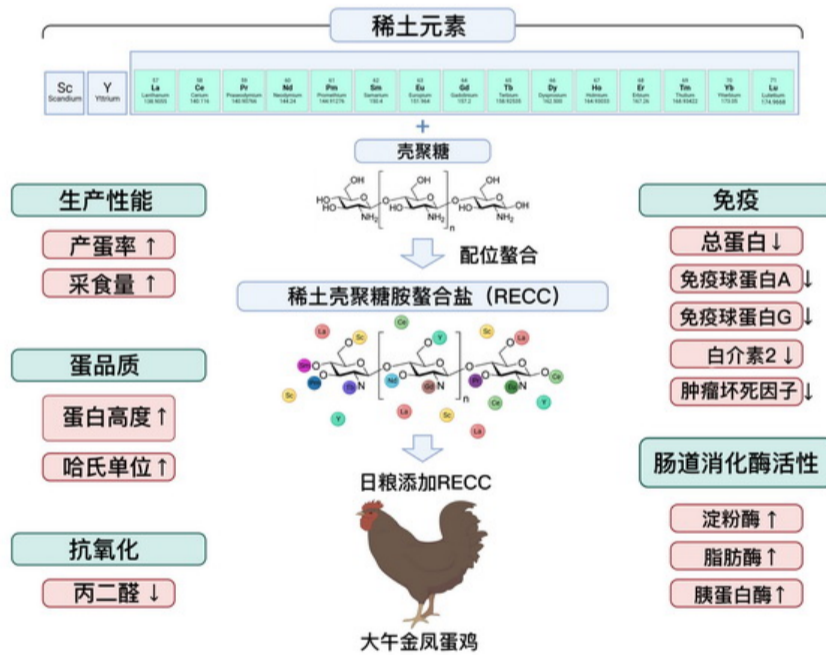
稀土元素

| Sc Scandium | Y Yttrium | 57 La Lanthanum 138.9055 | 58 Ce Cerium 140.116 | 59 Pr Praseodymium 140.90766 | 60 Nd Neodymium 144.24 | 61 Pm Promethium 144.91276 | 62 Sm Samarium 150.4 | 63 Eu Europium 151.964 | 64 Gd Gadolinium 157.2 | 65 Tb Terbium 158.92535 | 66 Dy Dysprosium 162.500 | 67 Ho Holmium 164.93033 | 68 Er Erbium 167.26 | 69 Tm Thulium 168.93422 | 70 Yb Ytterbium 173.05 | 71 Lu Lutetium 174.9668 |
|---|---|---|---|---|---|---|---|---|---|---|---|---|---|---|---|---|

+

壳聚糖

HO OH O HO NH$_2$ O OH O HO NH$_2$ O OH O HO NH$_2$ n

配位螯合

稀土壳聚糖胺螯合盐（RECC）

La Sc Ce Sc Y La Sc Sm Gd Nd N Nd Gd Pm Tb N Sc Y La Ce La Eu La Y Tb Ce n

日粮添加RECC

大午金凤蛋鸡

生产性能
产蛋率 ↑
采食量 ↑

蛋品质
蛋白高度↑
哈氏单位↑

抗氧化
丙二醛 ↓

免疫
总蛋白↓
免疫球蛋白A ↓
免疫球蛋白G ↓
白介素2 ↓
肿瘤坏死因子↓

肠道消化酶活性
淀粉酶 ↑
脂肪酶↑
胰蛋白酶↑